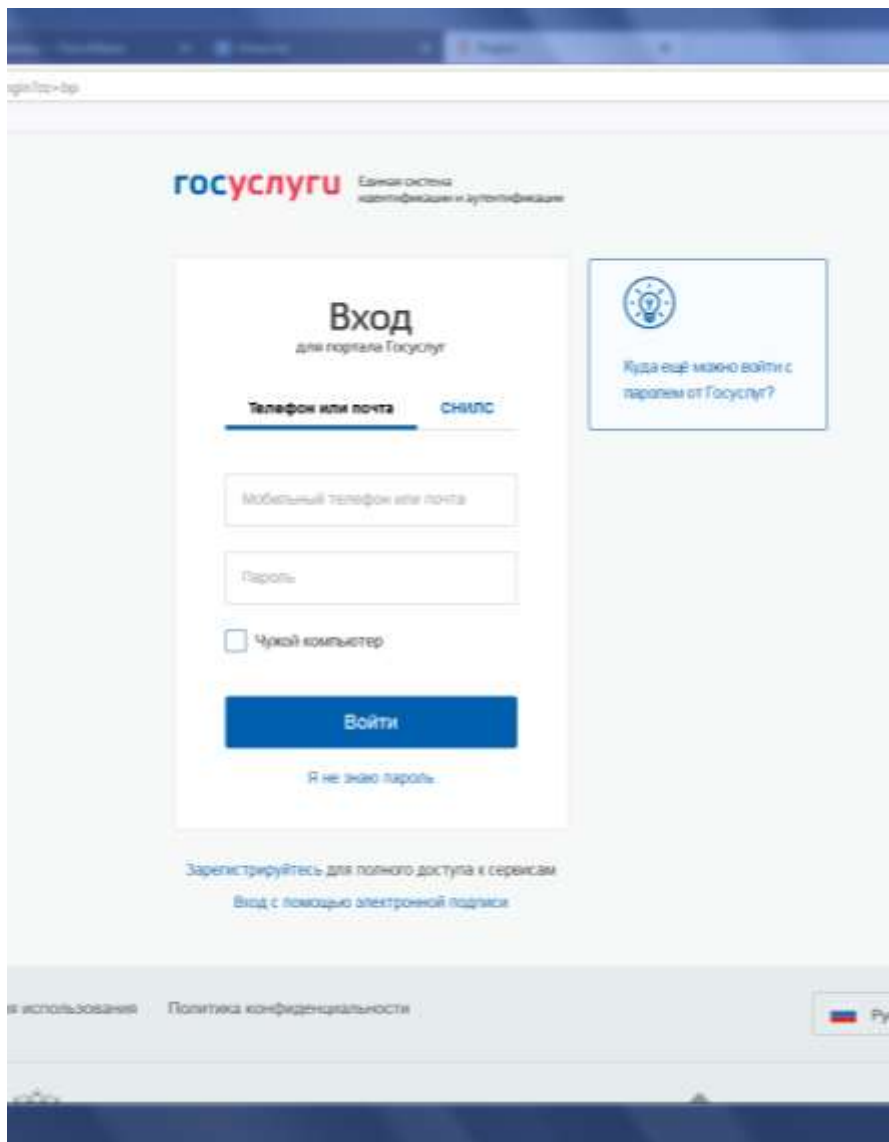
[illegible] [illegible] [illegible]

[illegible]login?cc=bp

госуслуги Единая система идентификации и аутентификации

Вход
для портала Госуслуг

Телефон или почта СНИЛС

Мобильный телефон или почта

Пароль

Чужой компьютер

Войти

Я не знаю пароль

Куда ещё можно войти с паролем от Госуслуг?

Зарегистрируйтесь для полного доступа к сервисам
Вход с помощью электронной подписи

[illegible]я использования Политика конфиденциальности

Ру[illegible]